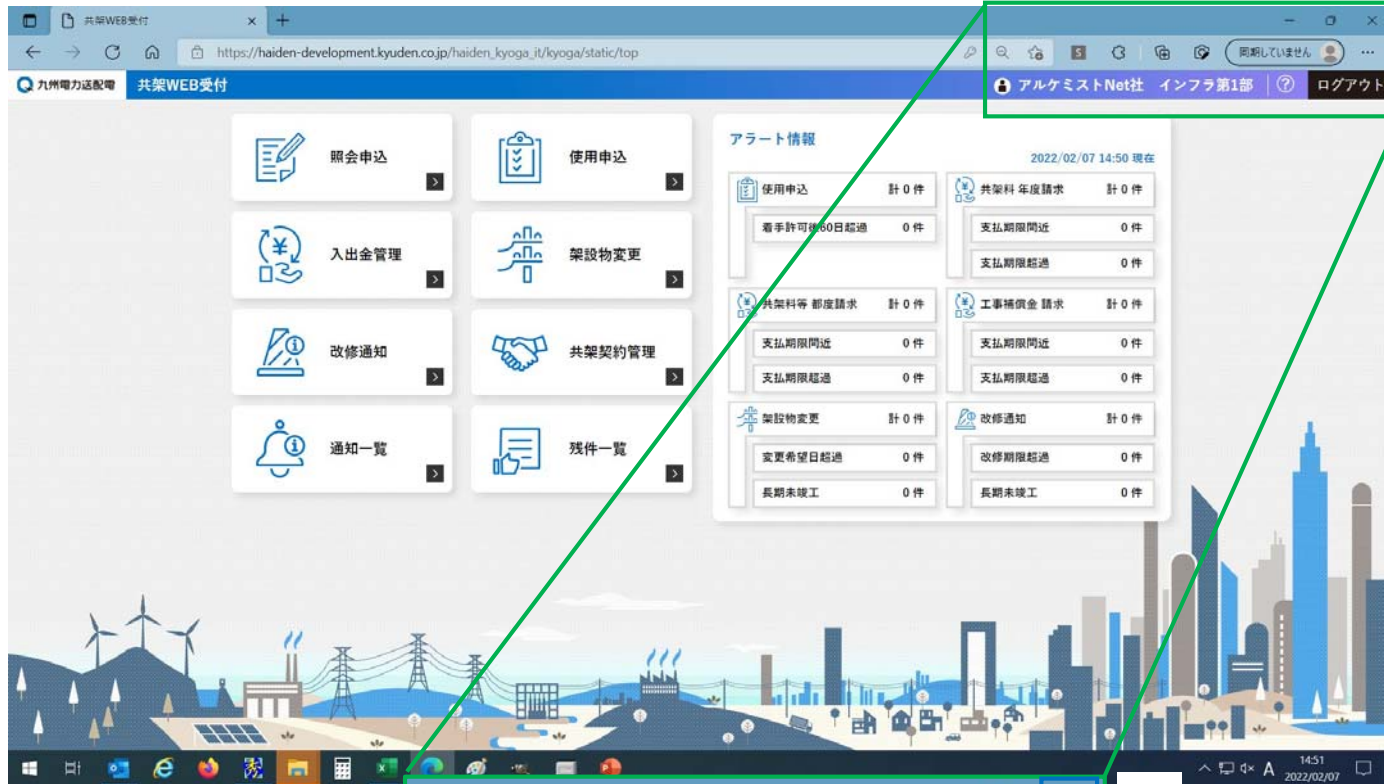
共架WEB受付

https://haiden-development.kyuden.co.jp/haiden_kyoga_it/kyoga/static/top

同期していません

九州電力送配電 共架WEB受付

アルケミストNet社 インフラ第1部 ? ログアウト

照会申込

使用申込

入出金管理

架設物変更

改修通知

共架契約管理

通知一覧

残件一覧

アラート情報

2022/02/07 14:50 現在

| 使用申込 | 計 0 件 |
|---|---|
| 着手許可後60日超過 | 0 件 |

| 共架料 年度請求 | 計 0 件 |
|---|---|
| 支払期限間近 | 0 件 |
| 支払期限超過 | 0 件 |

| 共架料等 都度請求 | 計 0 件 |
|---|---|
| 支払期限間近 | 0 件 |
| 支払期限超過 | 0 件 |

| 工事補償金 請求 | 計 0 件 |
|---|---|
| 支払期限間近 | 0 件 |
| 支払期限超過 | 0 件 |

| 架設物変更 | 計 0 件 |
|---|---|
| 変更希望日超過 | 0 件 |
| 長期未竣工 | 0 件 |

| 改修通知 | 計 0 件 |
|---|---|
| 改修期限超過 | 0 件 |
| 長期未竣工 | 0 件 |

A 14:51 2022/02/07